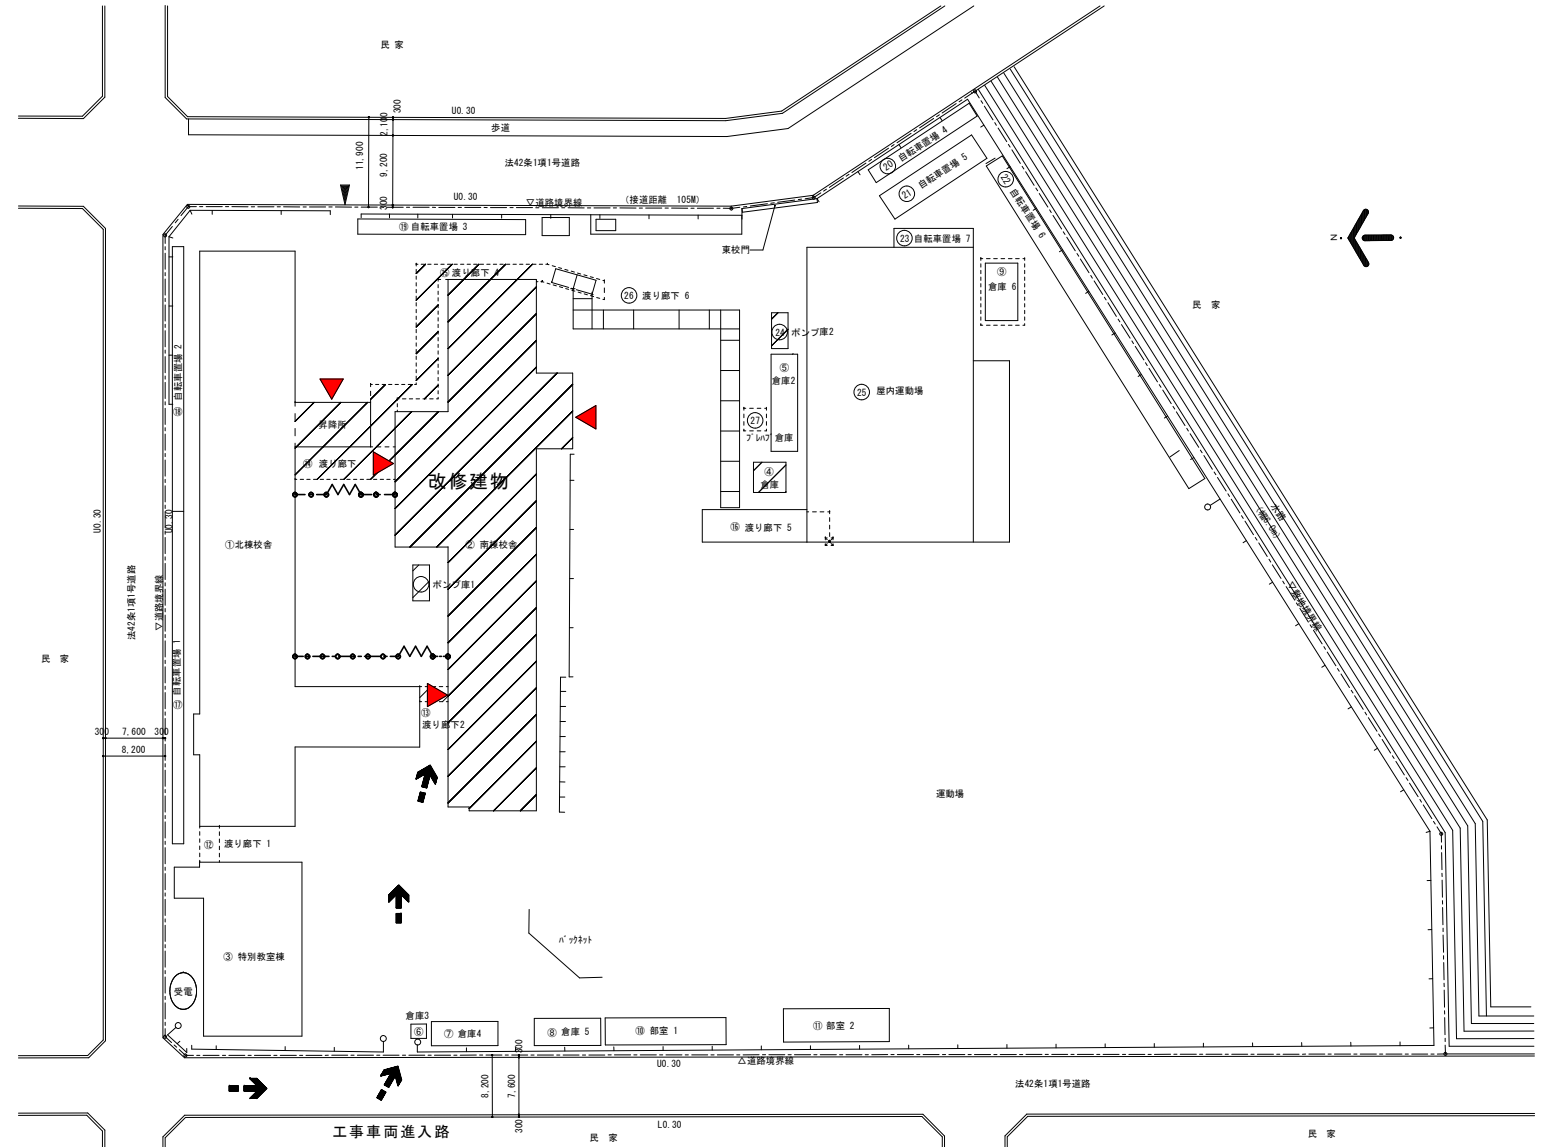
民 家

U0.30

300

2,100

歩道

11,900

9,200

法42条1項1号道路

300

U0.30

▽道路境界線

(接道距離 105M)

⑲ 自転車置場 3

東校門

⑳ 自転車置場 4

㉑ 自転車置場 5

㉒ 自転車置場 6

㉓ 自転車置場 7

N

⑨ 倉庫 6

民 家

⑮ 渡り廊下 4

㉖ 渡り廊下 6

㉔ ポンプ庫2

⑤ 倉庫2

㉕ 屋内運動場

㉗ プレハブ 倉庫

④ 倉庫

昇降所

⑭ 渡り廊下

改修建物

⑯ 渡り廊下 5

⑱ 自転車置場 2

U0.30

U0.70

①北棟校舎

② 南棟校舎

水路 (幅員 1m)

▽道路境界線

法42条1項1号道路

▽道路境界線

ポンプ庫1

民 家

⑰ 自転車置場

⑬ 渡り廊下2

300 7,600 300

8,200

運動場

⑫ 渡り廊下 1

バックネット

③ 特別教室棟

受電

倉庫3

⑥

⑦ 倉庫4

⑧ 倉庫 5

⑩ 部室 1

⑪ 部室 2

300

U0.30

△道路境界線

8,200

7,600

法42条1項1号道路

工事車両進入路

300

民 家

L0.30

民 家